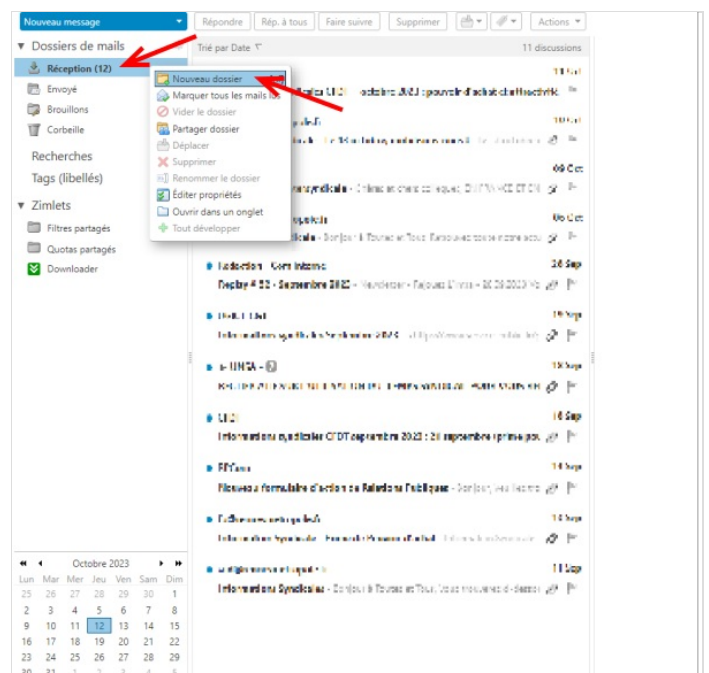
Nouveau message | Répondre | Rép. à tous | Faire suivre | Supprimer | Actions

▼ Dossiers de mails
Réception (12)
Envoyé
Brouillons
Corbeille
Recherches
Tags (libellés)
▼ Zimlets
Filtres partagés
Quotas partagés
Downloader

Nouveau dossier
Marquer tous les mails lus
Vider le dossier
Partager dossier
Déplacer
Supprimer
Renommer le dossier
Éditer propriétés
Ouvrir dans un onglet
Tout développer

Trié par Date
11 discussions

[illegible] 11 Oct
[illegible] 10 Oct
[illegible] 09 Oct
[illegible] 06 Oct
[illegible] 28 Sep
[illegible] Septembre 2023 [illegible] 19 Sep
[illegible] 18 Sep
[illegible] 18 Sep
Informations syndicales CFDT septembre 2023 : 28 septembre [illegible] 14 Sep
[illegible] 14 Sep
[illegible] 11 Sep
Informations Syndicales - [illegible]

Octobre 2023
| Lun | Mar | Mer | Jeu | Ven | Sam | Dim |
|---|---|---|---|---|---|---|
| 25 | 26 | 27 | 28 | 29 | 30 | 1 |
| 2 | 3 | 4 | 5 | 6 | 7 | 8 |
| 9 | 10 | 11 | 12 | 13 | 14 | 15 |
| 16 | 17 | 18 | 19 | 20 | 21 | 22 |
| 23 | 24 | 25 | 26 | 27 | 28 | 29 |
| 30 | 31 | 1 | 2 | 3 | 4 | 5 |